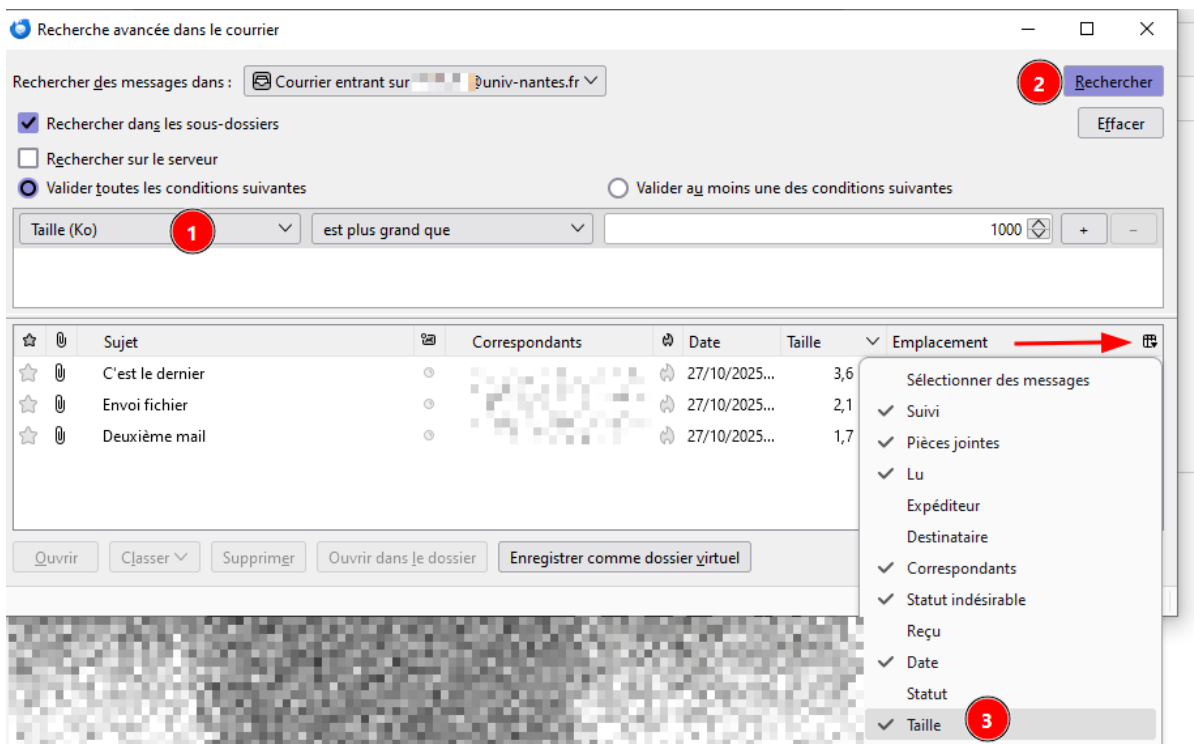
Recherche avancée dans le courrier

Rechercher des messages dans : Courrier entrant sur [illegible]@univ-nantes.fr

2 Rechercher

Rechercher dans les sous-dossiers

Effacer

Rechercher sur le serveur

Valider toutes les conditions suivantes

Valider au moins une des conditions suivantes

Taille (Ko) 1

est plus grand que

1000

+

–

| | | Sujet | | Correspondants | | Date | Taille | Emplacement |
|---|---|---|---|---|---|---|---|---|
| | | C'est le dernier | | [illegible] | | 27/10/2025... | 3,6 | |
| | | Envoi fichier | | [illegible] | | 27/10/2025... | 2,1 | |
| | | Deuxième mail | | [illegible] | | 27/10/2025... | 1,7 | |

Sélectionner des messages
✓ Suivi
✓ Pièces jointes
✓ Lu
Expéditeur
Destinataire
✓ Correspondants
✓ Statut indésirable
Reçu
✓ Date
Statut
✓ Taille 3

Ouvrir
Classer
Supprimer
Ouvrir dans le dossier
Enregistrer comme dossier virtuel